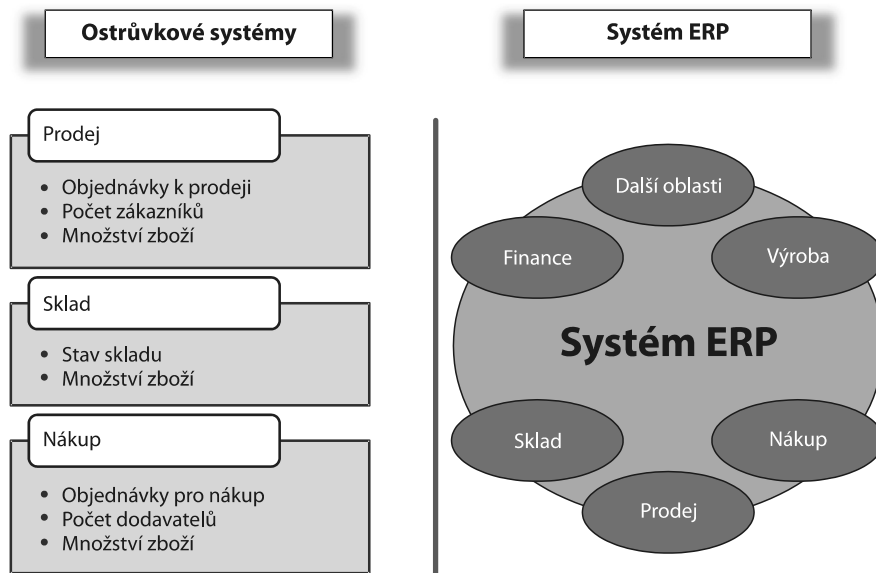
Ostrůvkové systémy

Prodej

- Objednávky k prodeji
- Počet zákazníků
- Množství zboží

Sklad

- Stav skladu
- Množství zboží

Nákup

- Objednávky pro nákup
- Počet dodavatelů
- Množství zboží

Systém ERP

Další oblasti

Finance

Výroba

Systém ERP

Sklad

Nákup

Prodej